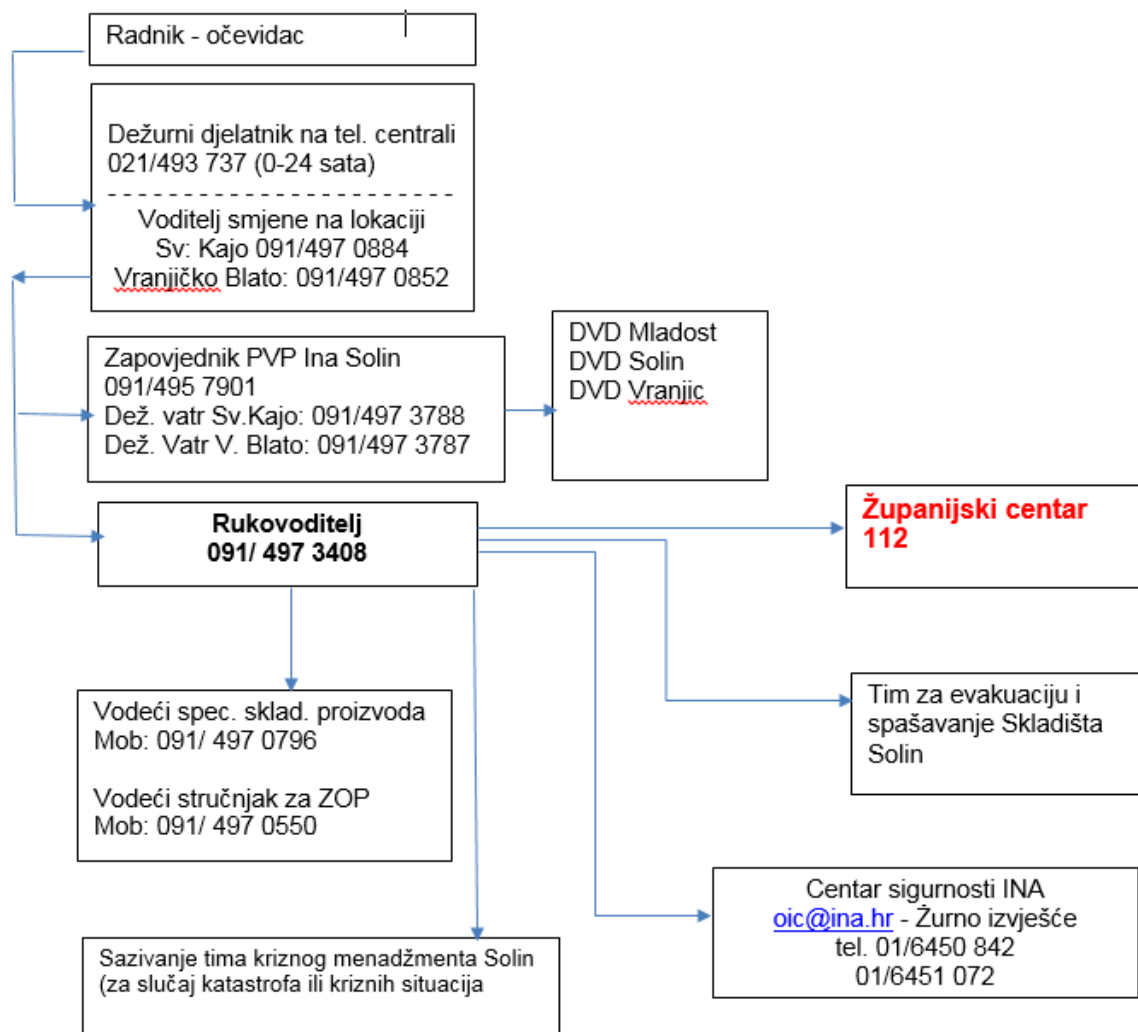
Radnik - očevidac

Dežurni djelatnik na tel. centrali
021/493 737 (0-24 sata)
------------------------
Voditelj smjene na lokaciji
Sv: Kajo 091/497 0884
Vranjičko Blato: 091/497 0852

Zapovjednik PVP Ina Solin
091/495 7901
Dež. vatr Sv.Kajo: 091/497 3788
Dež. Vatr V. Blato: 091/497 3787

DVD Mladost
DVD Solin
DVD Vranjic

Rukovoditelj
091/ 497 3408

Županijski centar
112

Tim za evakuaciju i spašavanje Skladišta Solin

Vodeći spec. sklad. proizvoda
Mob: 091/ 497 0796

Vodeći stručnjak za ZOP
Mob: 091/ 497 0550

Centar sigurnosti INA
oic@ina.hr - Žurno izvješće
tel. 01/6450 842
01/6451 072

Sazivanje tima kriznog menadžmenta Solin
(za slučaj katastrofa ili kriznih situacija